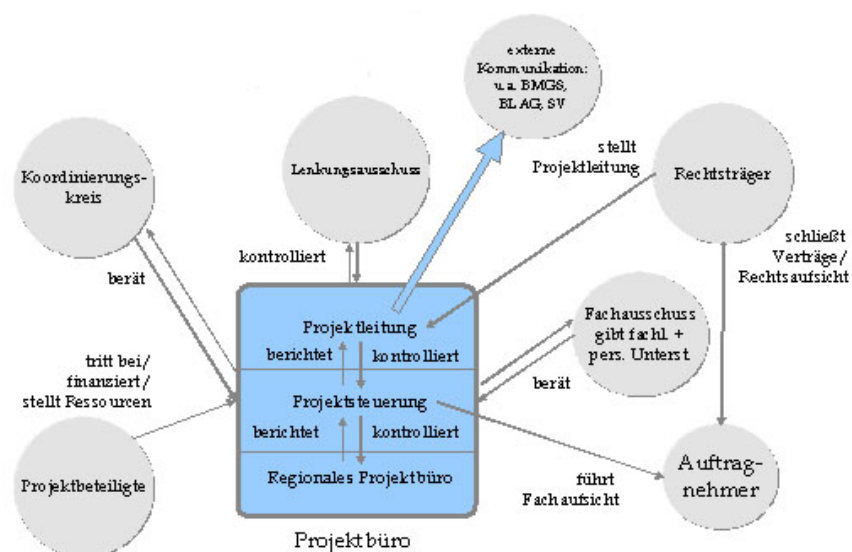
externe Kommunikation: u.a. BMGS, BLAG, SV

Koordinierungskreis

Lenkungsausschuss

stellt Projektleitung

Rechtsträger

beräţ

kontrolliert

schließt Verträge/ Rechtsaufsicht

Projektleitung

berichtet

kontrolliert

Fachausschuss gibt fachl. + pers. Unterst.

tritt bei/ finanziert/ stellt Ressourcen

Projektsteuerung

beräţ

berichtet

kontrolliert

Regionales Projektbüro

führt Fachaufsicht

Auftragnehmer

Projektbeteiligte

Projektbüro